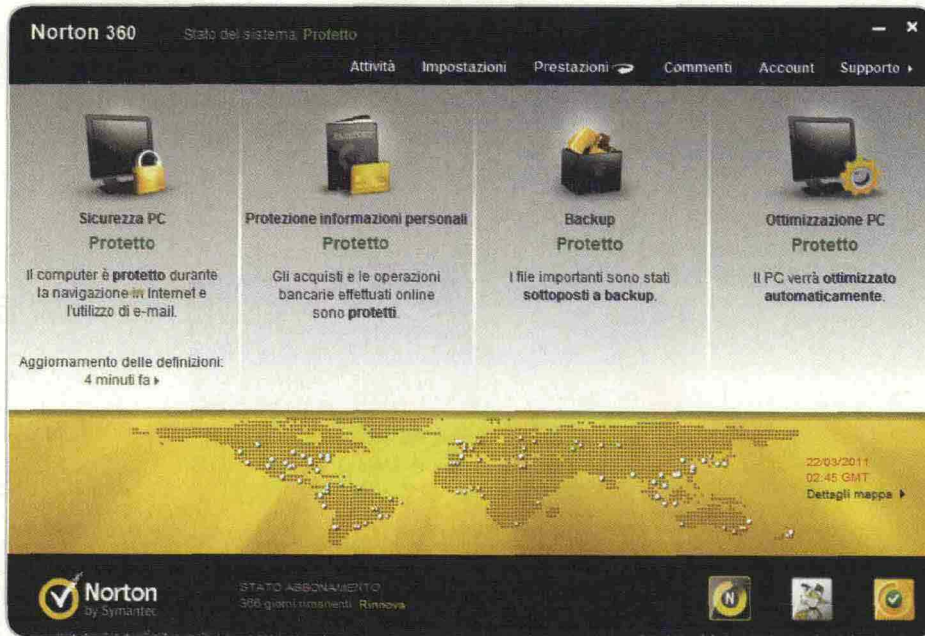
Norton 360 Stato del sistema: Protetto

Attività Impostazioni Prestazioni Commenti Account Supporto

Sicurezza PC
Protetto
Il computer è protetto durante la navigazione in Internet e l'utilizzo di e-mail.

Aggiornamento delle definizioni: 4 minuti fa

Protezione informazioni personali
Protetto
Gli acquisti e le operazioni bancarie effettuati online sono protetti.

Backup
Protetto
I file importanti sono stati sottoposti a backup.

Ottimizzazione PC
Protetto
Il PC verrà ottimizzato automaticamente.

22/03/2011
02:45 GMT
Dettagli mappa

Norton by Symantec

STATO ABBONAMENTO
366 giorni rimanenti Rinnova